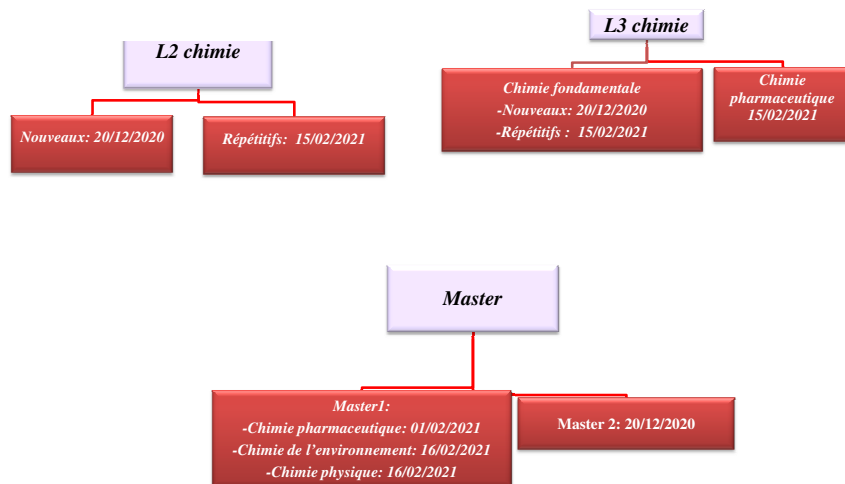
L2 chimie

Nouveaux: 20/12/2020

Répétitifs: 15/02/2021

L3 chimie

Chimie fondamentale
-Nouveaux: 20/12/2020
-Répétitifs : 15/02/2021

Chimie pharmaceutique
15/02/2021

Master

Master1:
-Chimie pharmaceutique: 01/02/2021
-Chimie de l'environnement: 16/02/2021
-Chimie physique: 16/02/2021

Master 2: 20/12/2020